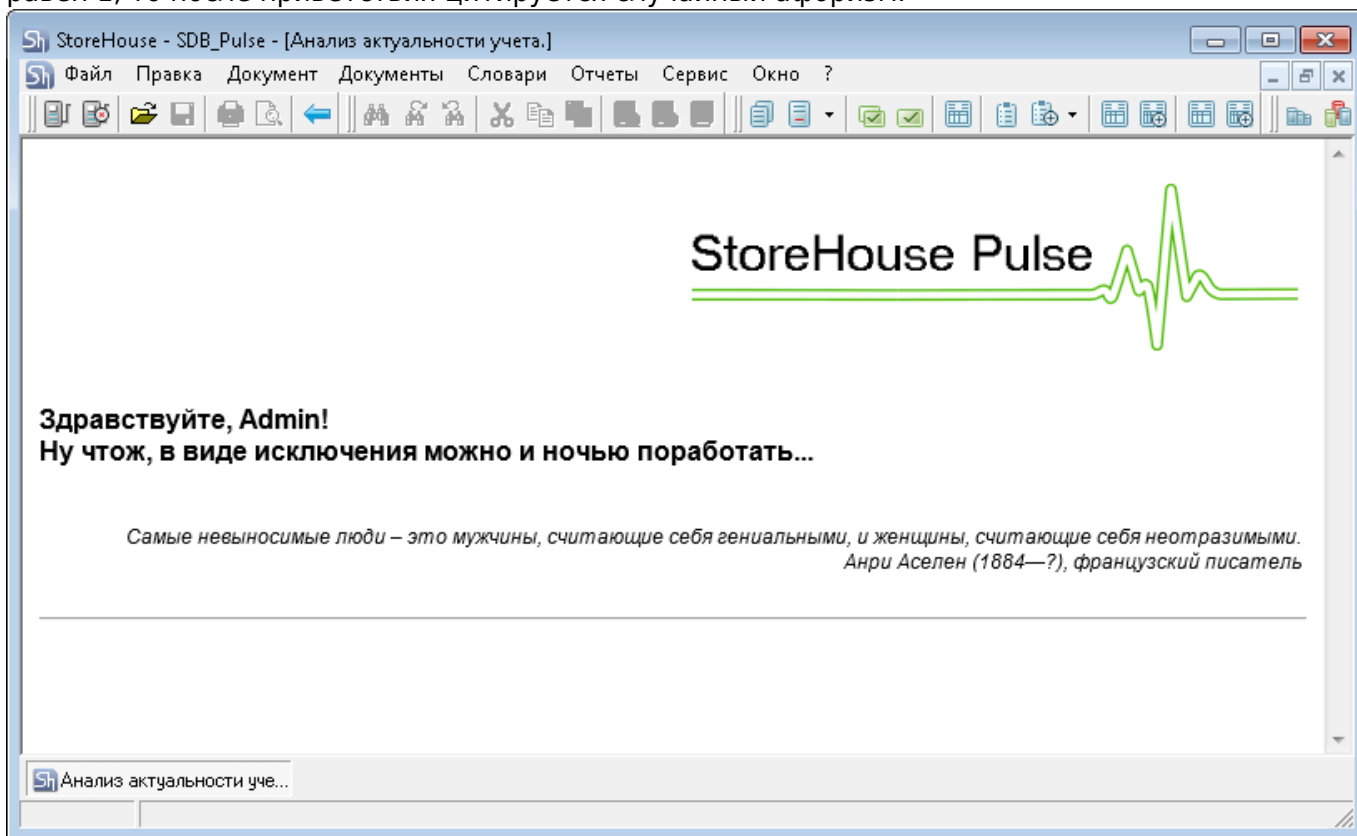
StoreHouse - SDB_Pulse - [Анализ актуальности учета.]

Файл Правка Документ Документы Словари Отчеты Сервис Окно ?

StoreHouse Pulse

Здравствуйте, Admin!
Ну чтож, в виде исключения можно и ночью поработать...

Самые невыносимые люди – это мужчины, считающие себя гениальными, и женщины, считающие себя неотразимыми.
Анри Аселен (1884—?), французский писатель

Анализ актуальности уче...